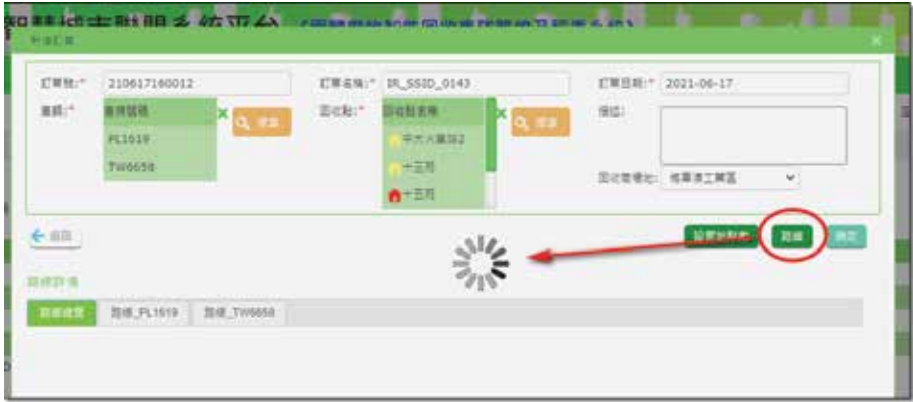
訂單號:* 210617160012
訂單名稱:* IR_SSID_0143
訂單日期:* 2021-06-17
車輛:* 車牌號碼
PL1619
TW6658
回收點:* 回收點名稱
中大人園田2
十三而
十三而
備註:
回收處理地: 桃園清工業區
回收
路線詳情
路線總覽
路線_PL1619
路線_TW6658
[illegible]
路線
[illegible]